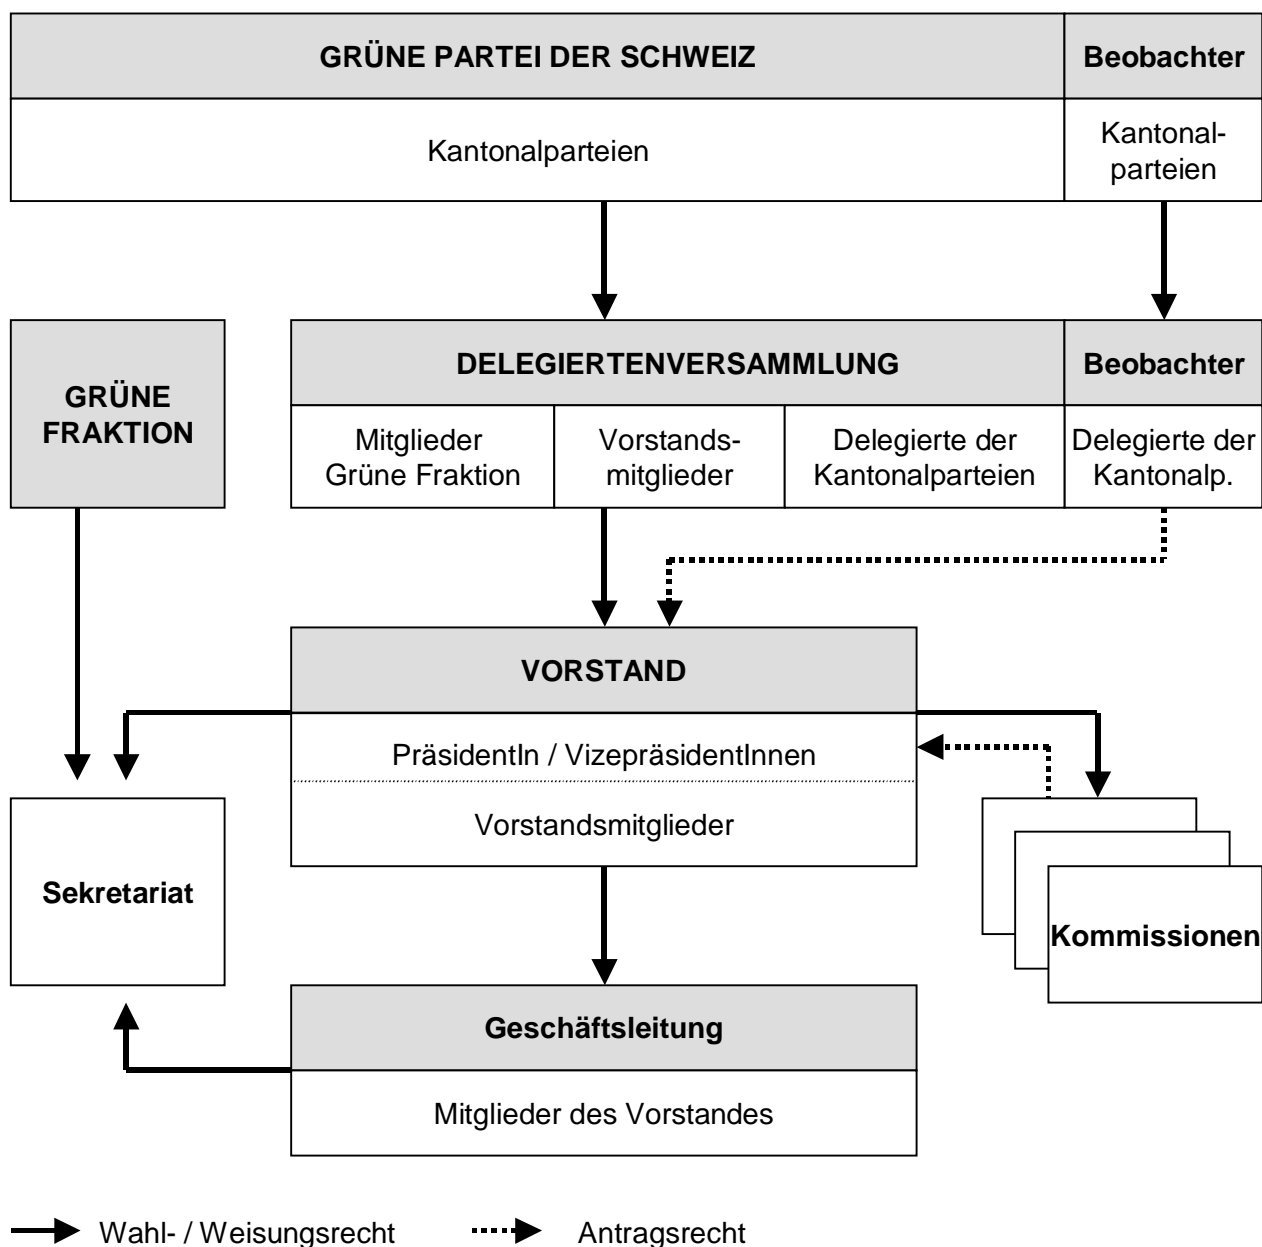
GRÜNE PARTEI DER SCHWEIZ

Beobachter

Kantonalparteien

Kantonalparteien

GRÜNE FRAKTION

DELEGIERTENVERSAMMLUNG

Beobachter

Mitglieder Grüne Fraktion

Vorstandsmitglieder

Delegierte der Kantonalparteien

Delegierte der Kantonalp.

VORSTAND

PräsidentIn / VizepräsidentInnen

Vorstandsmitglieder

Sekretariat

Kommissionen

Geschäftsleitung

Mitglieder des Vorstandes

Wahl- / Weisungsrecht

Antragsrecht